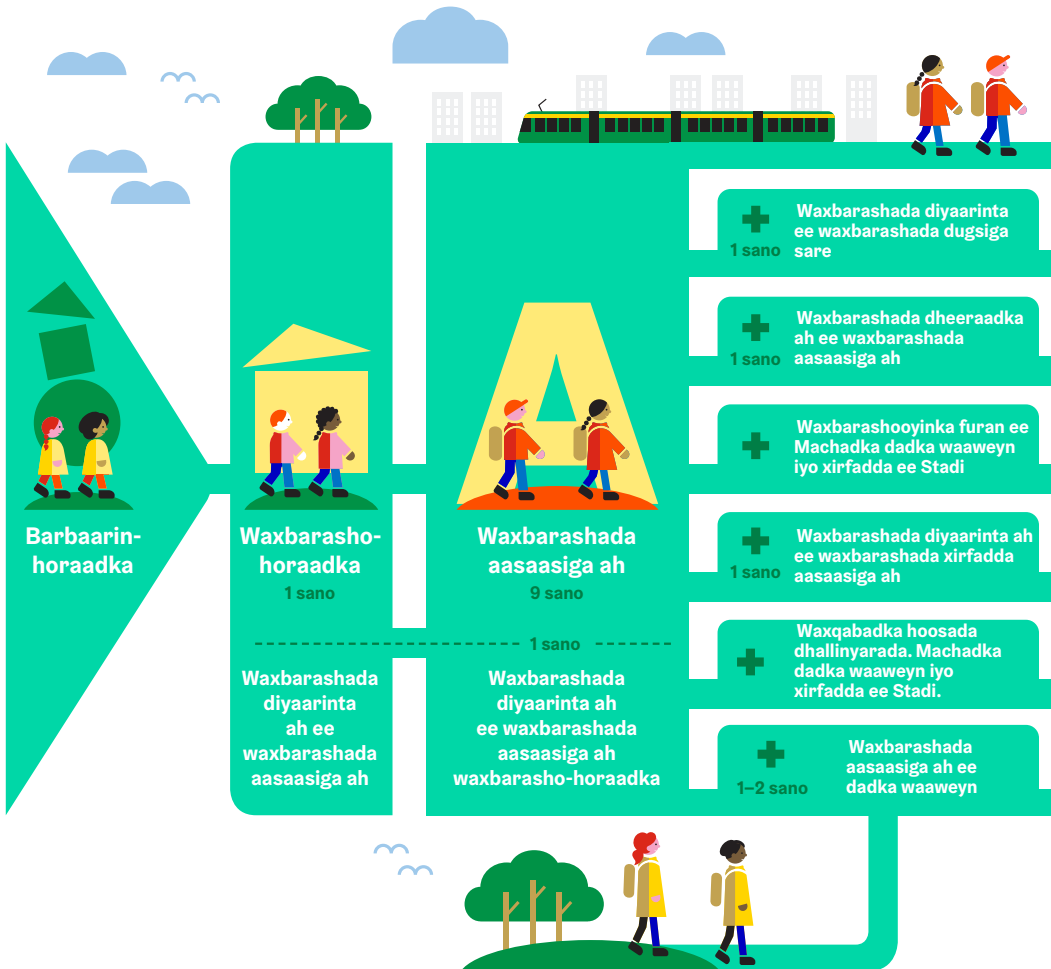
Barbaarin-horaadka

Waxbarasho-horaadka
1 sano

Waxbarashada aasaasiga ah
9 sano

1 sano

Waxbarashada diyaarinta ah ee waxbarashada aasaasiga ah

Waxbarashada diyaarinta ah ee waxbarashada aasaasiga ah waxbarasho-horaadka

1 sano
Waxbarashada diyaarinta ee waxbarashada dugsiga sare

1 sano
Waxbarashada dheeraadka ah ee waxbarashada aasaasiga ah

Waxbarashooyinka furan ee Machadka dadka waaweyn iyo xirfadda ee Stadi

1 sano
Waxbarashada diyaarinta ah ee waxbarashada xirfadda aasaasiga ah

Waxqabadka hoosada dhallinyarada. Machadka dadka waaweyn iyo xirfadda ee Stadi.

1–2 sano
Waxbarashada aasaasiga ah ee dadka waaweyn